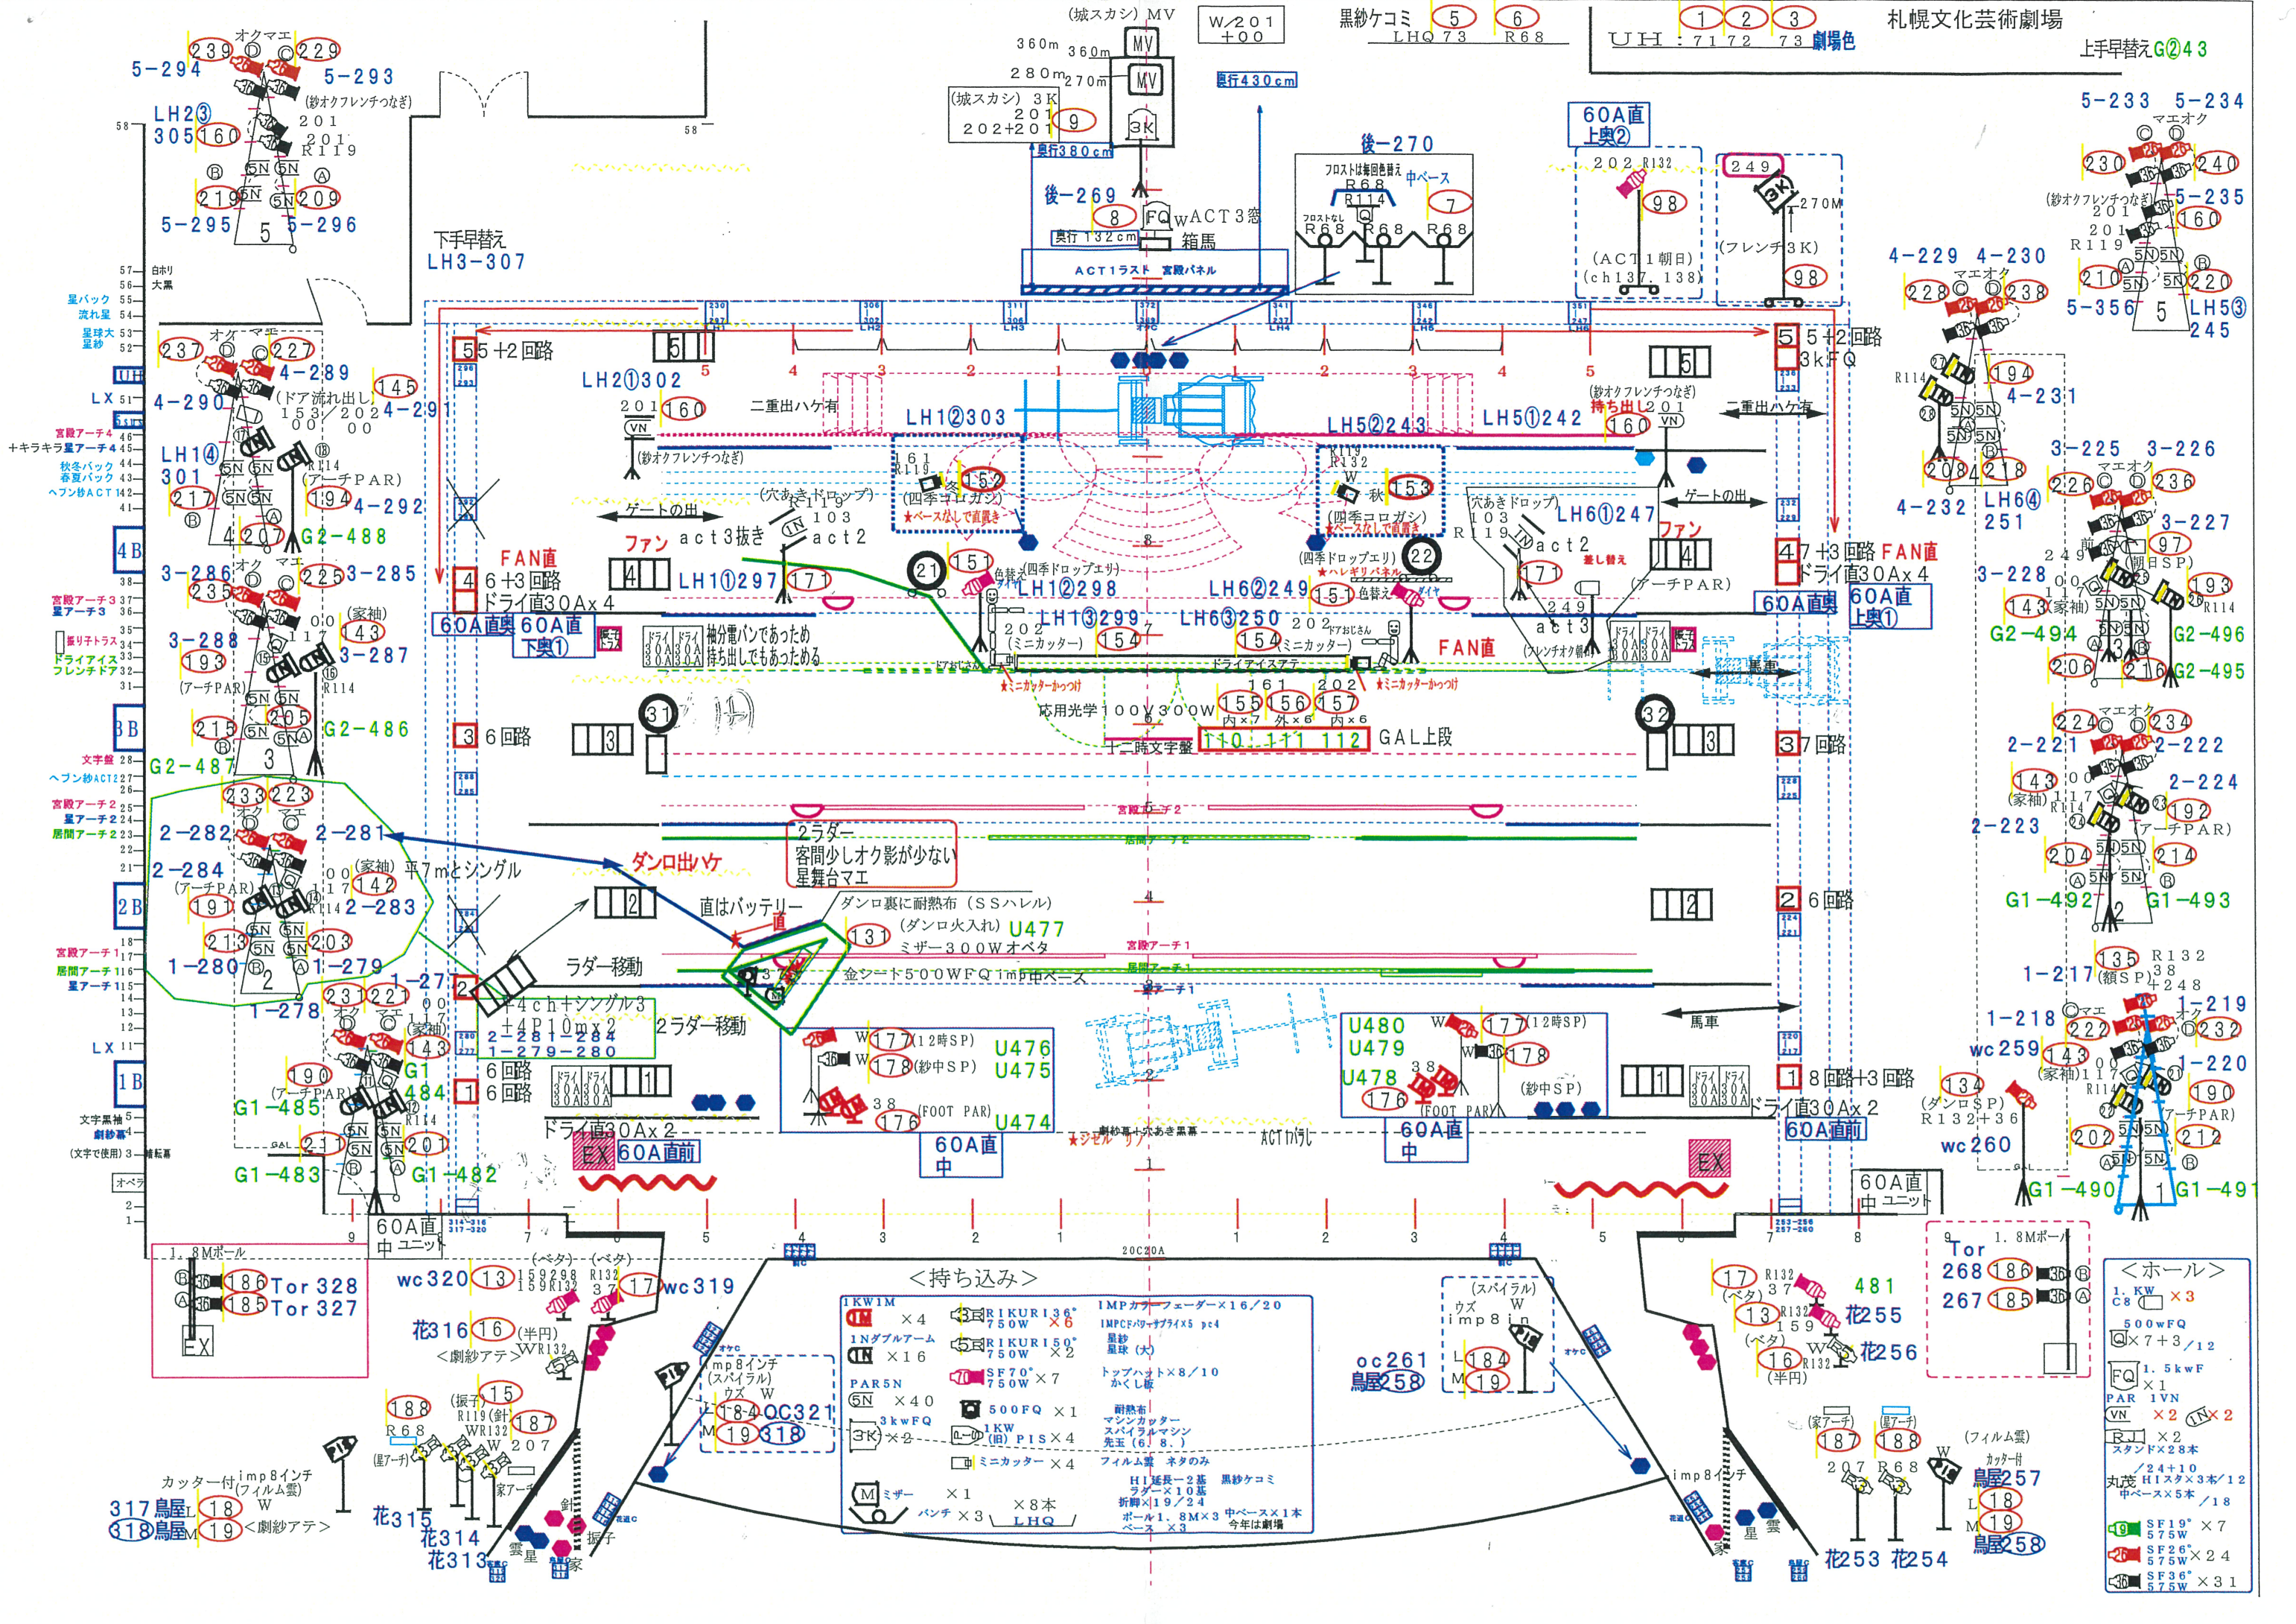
(城スカシ) MV
W/201 +00
黒紗ケコミ 5 6
LHQ 73 R68
UH: 71 1 72 2 73 3 劇場色
札幌文化芸術劇場
上手早替え G243

360m 360m MV
280m 270m MV
(城スカシ) 3K 201 9 202+201
3K
奥行380cm
奥行430cm

後-269 8 FQ ACT3窓
奥行132cm 箱馬
ACT1ラスト 宮殿パネル

後-270
フロストは毎回巻き替え R68 R114 中ベース 7
フロストなし R68 R68 R68

60A直 上奥②
202 R132 98
(ACT1朝日) (ch137, 138)
249 3K 270M (フレンチ3K) 98

5-294 239 オクマエ 229 5-293 (紗オクフレンチつなぎ) 201 201 R119
LH2③ 305 160
219 209
5-295 5 5-296

下手早替え LH3-307

5-233 5-234 マエオク 230 240 (紗オクフレンチつなぎ) 5-235 201 160 R119 210 220 5-356 5 LH5③ 245

4-229 4-230 マエオク 228 238 R114 194 4-231 208 218 4-232 LH6④ 251

5 5+2回路
LH2①302 201 160
二重出ハケ有
LH1②303
LH5②243 LH5①242
5 5+2回路 3kFQ
(紗オクフレンチつなぎ) 持ち出し 201 160
二重出ハケ有

237 オクマエ 227 4-289 145 (ドア流れ出し) 153/202 4-291 4-290 00 00
LH1④ 301 (アーチPAR) 217 194 4-292 207 G2-488
(紗オクフレンチつなぎ)
ゲートの出
(穴あきドロップ) R119 103 act2
161 R119 152 (四季コロガシ) ★ベースなしで直置き
R132 W 秋 153 (四季コロガシ) ★ベースなしで直置き
(穴あきドロップ) 103 R119 act2 LH6①247
ゲートの出

FAN直 ファン act3抜き
4 6+3回路 ドライ直30Ax4
4 LH1①297 171 21 151
色替え (四季ドロップエリ) LH1②298
(四季ドロップエリ) ★ハレギリパネル 22
LH6②249 151 色替え
171 差し替え act3 249 (アーチPAR)
ファン 4 7+3回路 FAN直 ドライ直30Ax4
60A直奥 60A直 上奥①

3-286 オク マエ 225 3-285 235 (家紬) 143 3-288 3-287 193 (アーチPAR) R114 215 205 G2-486 G2-487 3

60A直奥 60A直 下奥①
ドライ直30A 補助電パンであったため持ち出しでもOK
LH1③299 202 (ミニカッター) 154
LH6③250 154 202 (ミニカッター) FAN直
ドライアイスアテ
★ミニカッターかつけ 161 202 ★ミニカッターかつけ
応用光学100V300W 155 内×7 156 外×6 157 内×6
十二時文字盤 110 111 112 GAL上段

3-225 3-226 マエオク 226 236 3-227 97 (朝日SP) 3-228 193 R114 143 (家紬) G2-494 G2-496 206 216 G2-495

31 3 6回路 3
32 3 3 7回路

宮殿アーチ2
2ラダー 客間少しオク影が少ない 星舞台マエ
ダンロ出ハケ

233 223 2-282 2-281 2-284 (アーチPAR) (家紬) 142 2-283 191 平7mとシングル 213 203 1-280 1-279 2

2-221 224 マエオク 234 2-222 143 (家紬) R114 2-224 192 (アーチPAR) 2-223 204 214 G1-492 G1-493

2 2 直はバッテリー 直 131 ダンロ裏に耐熱布(SSハレル) (ダンロ火入れ) U477 ミザー300Wオペタ
2 6回路
ラダー移動
金シート500WFQ1m5中ベース
宮殿アーチ1

1-27 2 平4chとシングル3 +4P10m2 2-281-284 1-279-280 2ラダー移動
231 221 1-278 (家紬) 143 190 (アーチPAR) G1 484 G1-485 R114 211 201 G1-483 G1-482
6回路 1 6回路 1

W 177 (12時SP) U476 W 178 (紗中SP) U475 38 176 (FOOT PAR) U474
60A直 中
U480 U479 U478 W 177 (12時SP) 178 (紗中SP) 38 176 (FOOT PAR)
60A直 中
馬車
1 8回路+3回路 ドライ直30Ax2 60A直前

ドライ直30Ax2
EX 60A直前
★シゼル
劇紗手前 穴あき黒幕
ACT1かえし
EX

1-217 135 (額SP) R132 38 +248
1-218 マエ 222 1-219 232
wc259 143 (家紬) 1-220
134 (ダンロSP) R132+36 190 (アーチPAR)
wc260 202 212
G1-490 1 G1-491

60A直 中ユニット
60A直 中ユニット

1.8Mポール 186 Tor 328 185 Tor 327 EX
wc320 13 (ベタ) 159 R132 (ベタ) R132 37 17 wc319
花316 16 (半円) <劇紗アテ> WR132
<持ち込み>
1KW1M ×4
1NダブルアーMI ×16
PAR5N ×40
3kwFQ ×2
ミザー ×1
バンチ ×3
RIKUR136° 750W ×6
RIKUR150° 750W ×2
SF70° 750W ×7
500FQ ×1
1KW(旧) P1S ×4
ミニカッター ×4
×8本 LHQ
1MPカラーフェーダー×16/20
1MPCパラーアダプライズ pc4
黒幕 黒球(大)
トップハット×8/10 かくし板
耐熱布 マシンカッター スパイラルマシン 先玉(6, 8)
フィルム雲 ネタのみ
H1延長-2基 黒紗ケコミ ラダー×10基 折轢×19/24 ポール1.8M×3 中ベース×1本 ベース×3 今年は劇場
imp8インチ (スパイラル) ウズ W 184 OC321 19 318
(スパイラル) ウズ W imp8 184 19
oc261 鳥屋258
481 17 (ベタ) R132 37 13 R132 159 花255 (ベタ) W 16 R132 (半円) 花256
1.8Mポール Tor 268 186 267 185
<ホール>
1.KW C8 ×3
500wFQ ×7+3/12
1.5kwF ×1
PAR 1VN ×2 ×2
×2 スタンド×28本 /24+10
丸茂 H1スタ×3本/12 中ベース×5本 /18
SF19° 575W ×7
SF26° 575W ×24
SF36° 575W ×31

188 R68 (振子) 15 R119(針) WR132 187 W 207
カッター付 imp8インチ (フィルム雲) W
317 鳥屋 18 318 鳥屋 19 <劇紗アテ>
花315 花314 花313 雲 星 針 振子 家
imp8インチ
(家アーチ) (屋アーチ) 187 188 207 R68 (フィルム雲) カッター付 W 鳥屋257 18 19 鳥屋258
花253 花254 家 星 雲